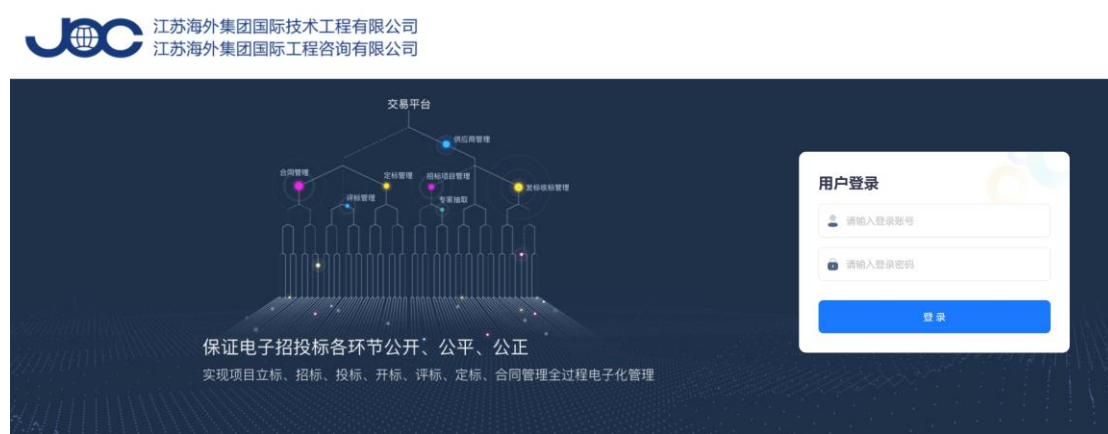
JOC 江苏海外集团国际技术工程有限公司
江苏海外集团国际工程咨询有限公司

交易平台

供应商管理

合同管理

定标管理

招标项目管理

发标收标管理

评标管理

专家抽取

保证电子招投标各环节公开、公平、公正

实现项目立标、招标、投标、开标、评标、定标、合同管理全过程电子化管理

用户登录

请输入登录账号

请输入登录密码

登录